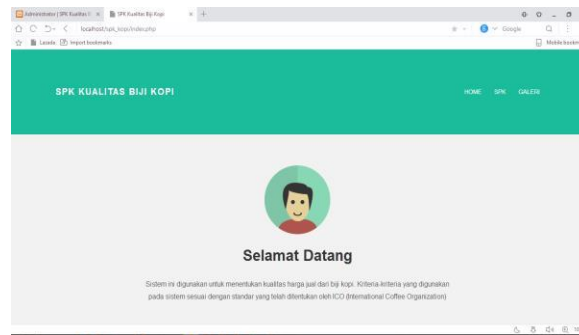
Administrator | SPK Kualitas × SPK Kualitas Biji Kopi × +

localhost/spk_kopi/index.php

Google

Lazada Import bookmarks

Mobile bookm

SPK KUALITAS BIJI KOPI

HOME SPK GALERI

Selamat Datang

Sistem ini digunakan untuk menentukan kualitas harga jual dari biji kopi. Kriteria-kriteria yang digunakan pada sistem sesuai dengan standar yang telah ditentukan oleh ICO (International Coffee Organization)